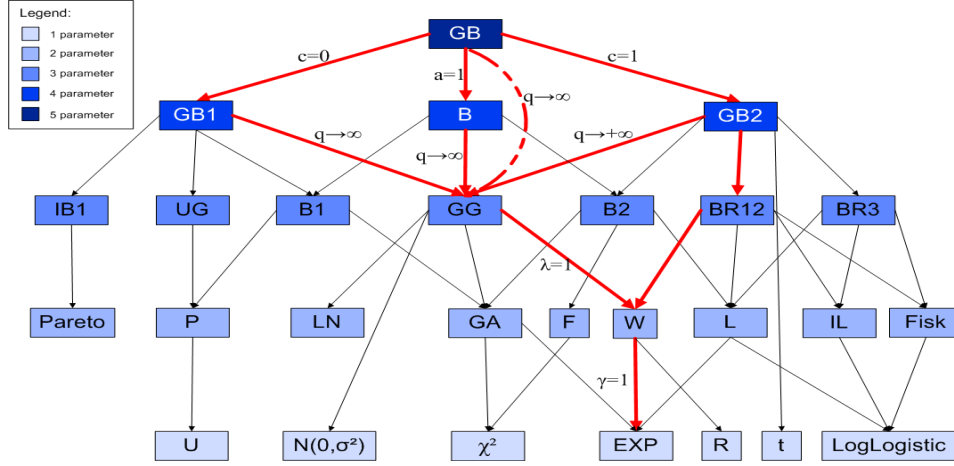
Legend:
1 parameter
2 parameter
3 parameter
4 parameter
5 parameter

GB

c=0
a=1
q→∞
c=1

GB1
B
GB2

q→∞
q→∞
q→+∞

IB1
UG
B1
GG
B2
BR12
BR3

λ=1

Pareto
P
LN
GA
F
W
L
IL
Fisk

γ=1

U
N(0,σ²)
$\chi^2$
EXP
R
t
LogLogistic